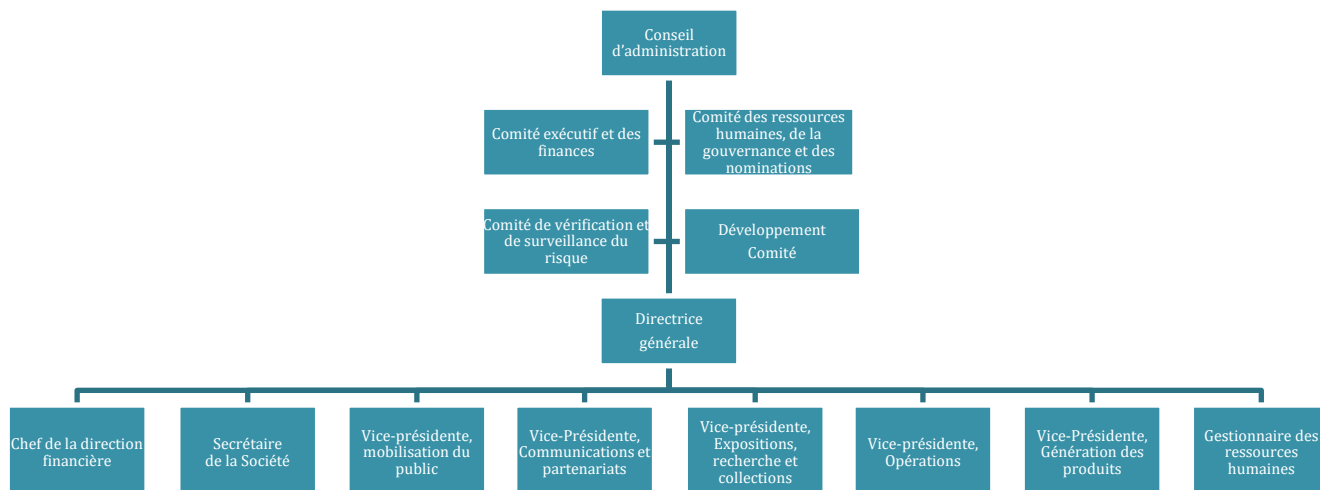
Conseil d'administration

Comité exécutif et des finances

Comité des ressources humaines, de la gouvernance et des nominations

Comité de vérification et de surveillance du risque

Développement Comité

Directrice générale

Chef de la direction financière

Secrétaire de la Société

Vice-présidente, mobilisation du public

Vice-Présidente, Communications et partenariats

Vice-présidente, Expositions, recherche et collections

Vice-présidente, Opérations

Vice-Présidente, Génération des produits

Gestionnaire des ressources humaines